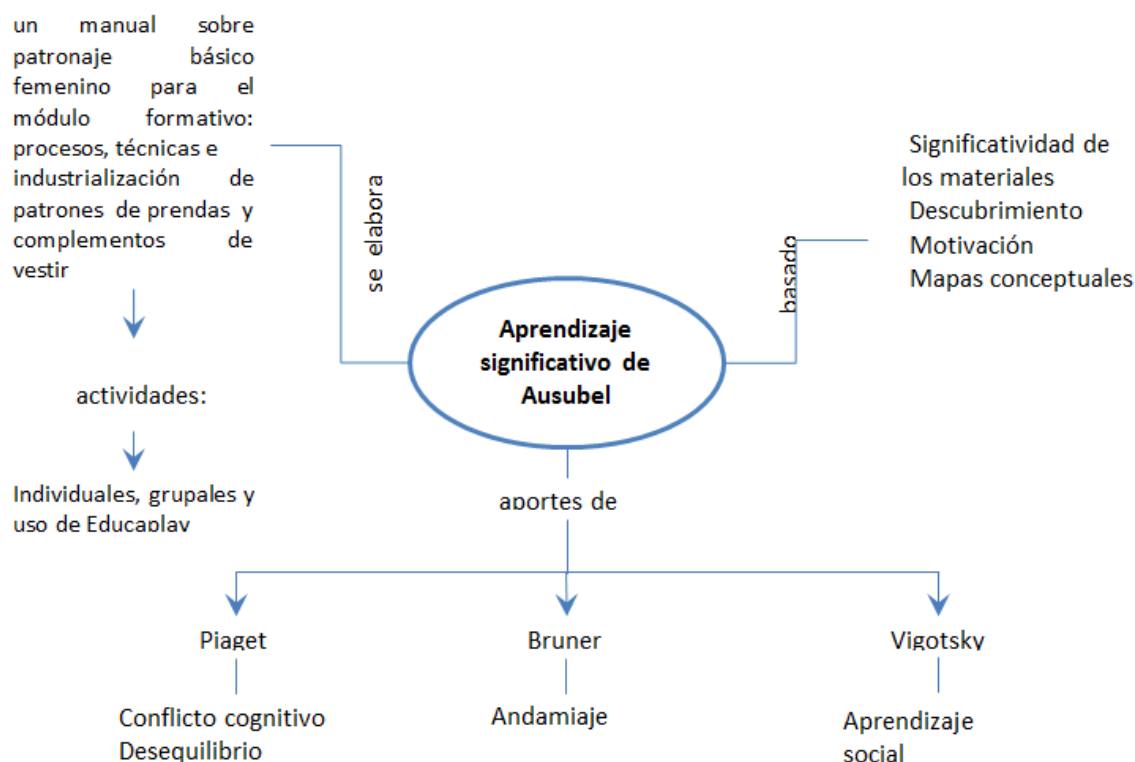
un manual sobre patronaje básico femenino para el módulo formativo: procesos, técnicas e industrialización de patrones de prendas y complementos de vestir

actividades:

Individuales, grupales y uso de Educaplay

se elabora

Aprendizaje significativo de Ausubel

basado

Significatividad de los materiales
Descubrimiento
Motivación
Mapas conceptuales

aportes de

Piaget

Conflicto cognitivo
Desequilibrio

Bruner

Andamiaje

Vigotsky

Aprendizaje social